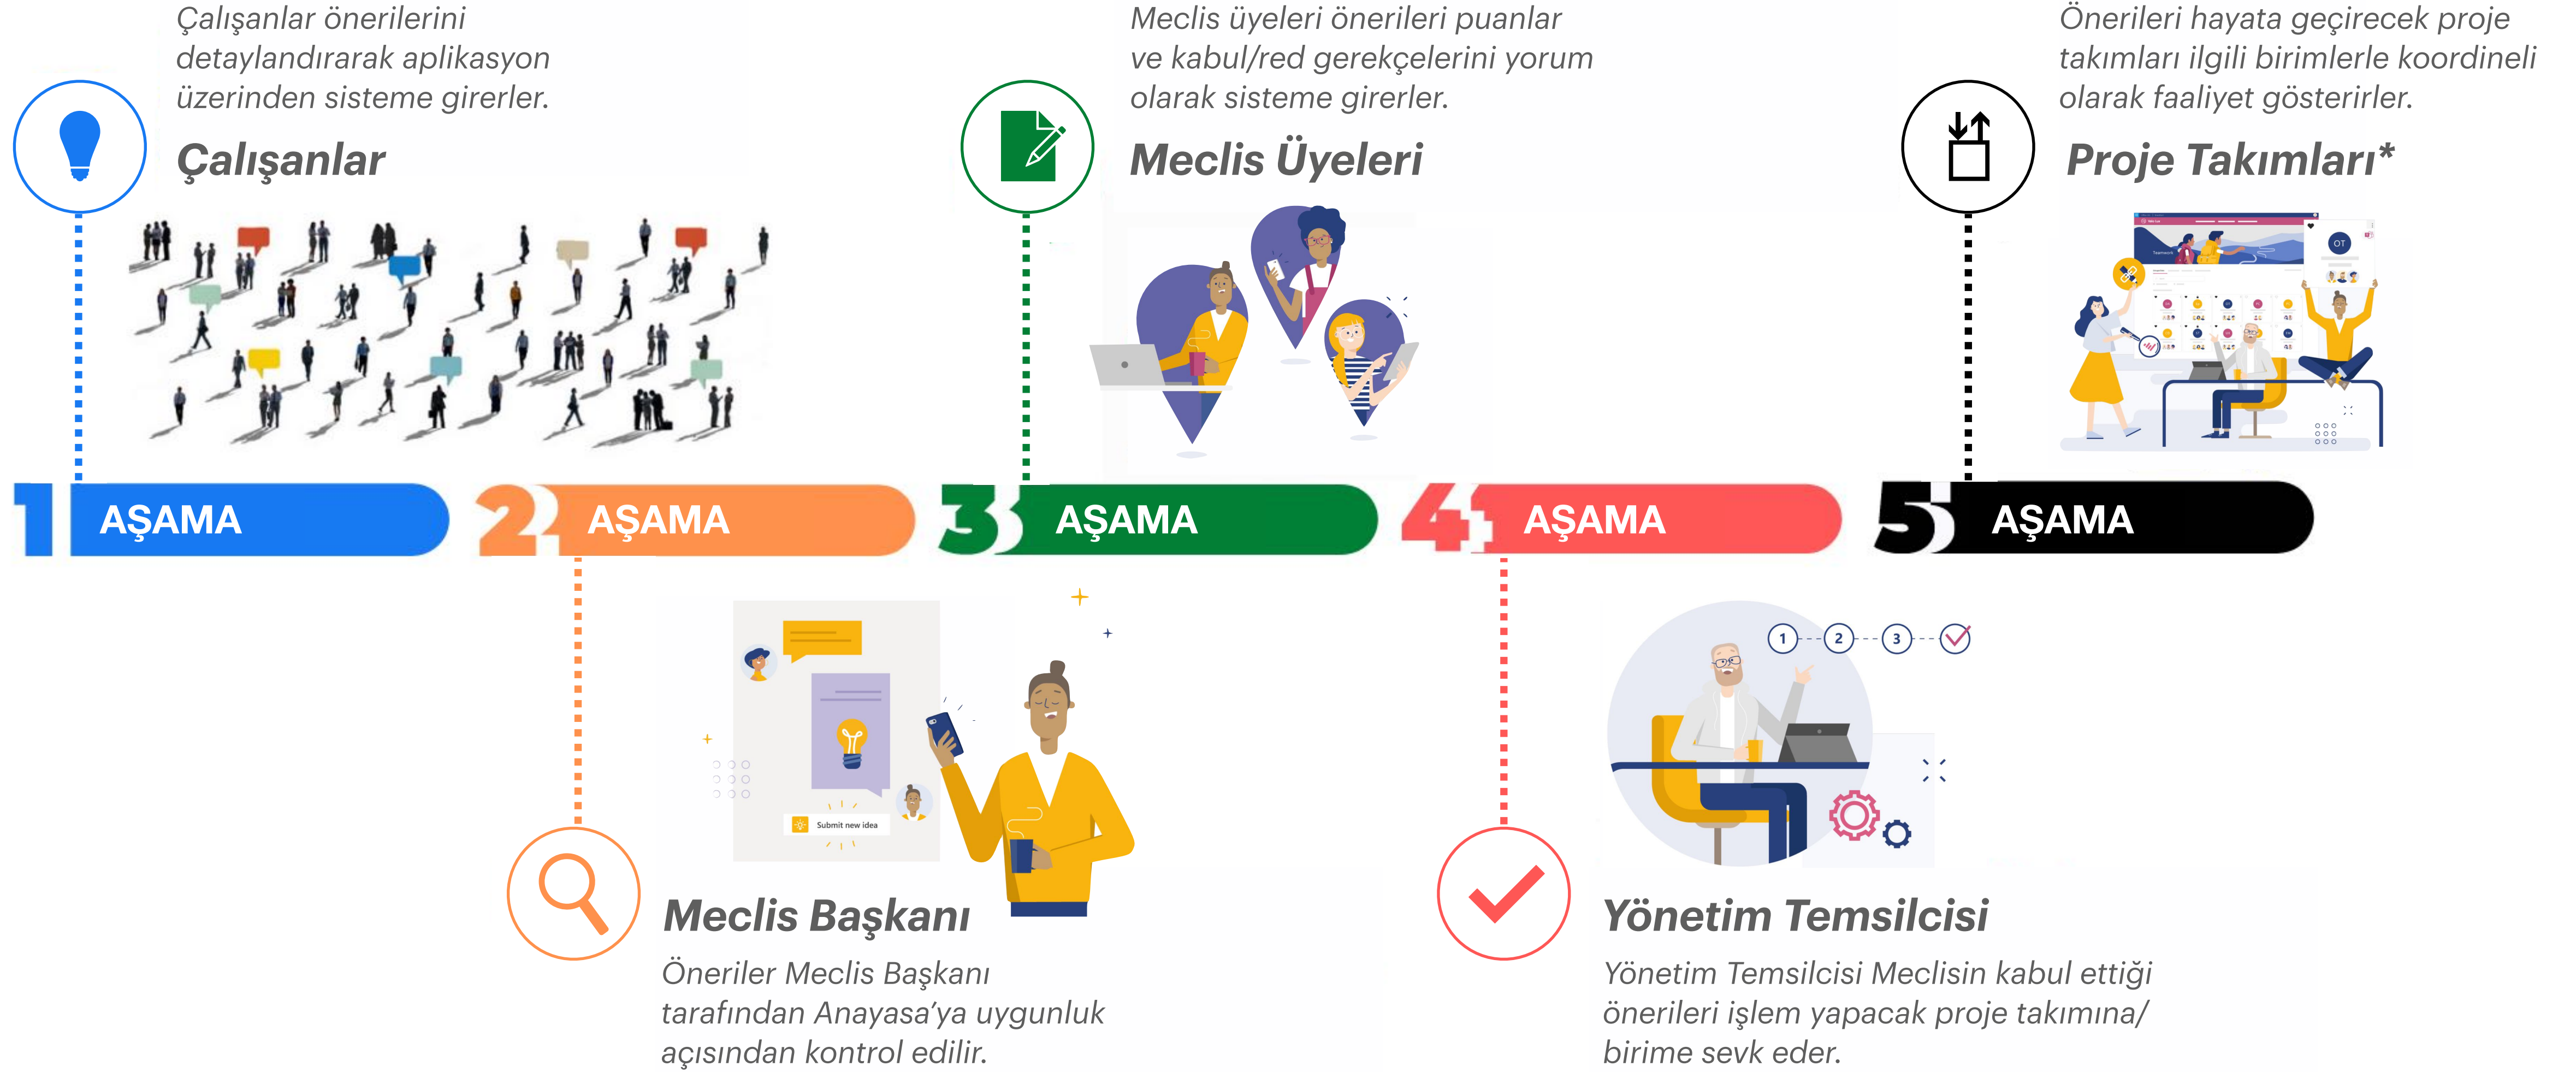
Çalışanlar önerilerini detaylandırarak aplikasyon üzerinden sisteme girerler.

Çalışanlar

Meclis üyeleri önerileri puanlar ve kabul/red gerekçelerini yorum olarak sisteme girerler.

Meclis Üyeleri

Önerileri hayata geçirecek proje takımları ilgili birimlerle koordineli olarak faaliyet gösterirler.

Proje Takımları*

1 AŞAMA

2 AŞAMA

3 AŞAMA

4 AŞAMA

5 AŞAMA

Submit new idea

Meclis Başkanı

Öneriler Meclis Başkanı tarafından Anayasa'ya uygunluk açısından kontrol edilir.

1 2 3

Yönetim Temsilcisi

Yönetim Temsilcisi Meclisin kabul ettiği önerileri işlem yapacak proje takımına/ birime sevk eder.